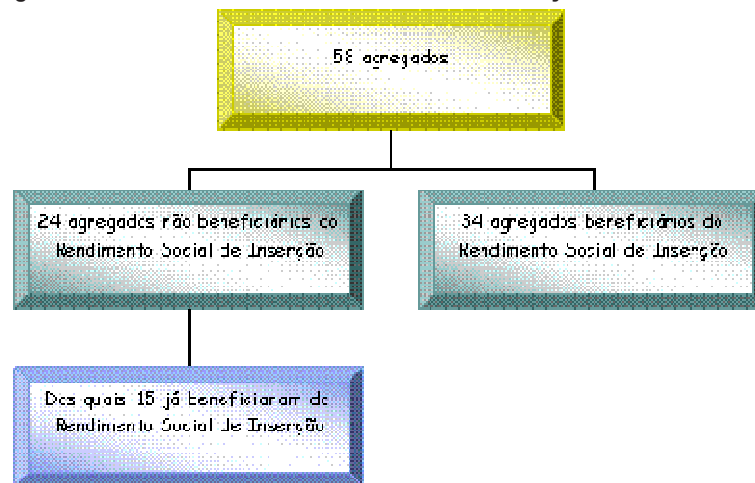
58 agregados

24 agregados não beneficiários do Rendimento Social de Inserção

34 agregados beneficiários do Rendimento Social de Inserção

Dos quais 15 já beneficiaram do Rendimento Social de Inserção